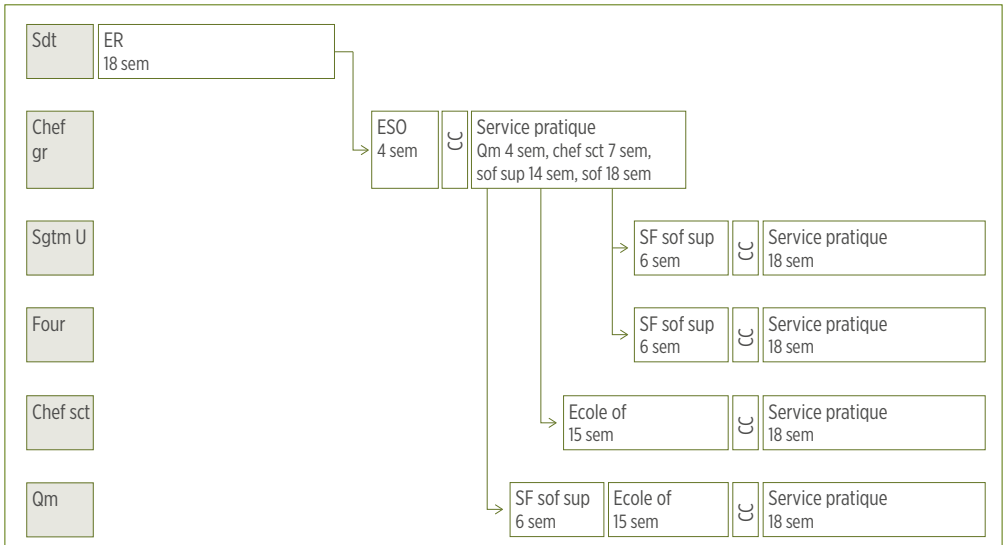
Sdt

ER
18 sem

Chef gr

ESO
4 sem

CC

Service pratique
Qm 4 sem, chef sct 7 sem, sof sup 14 sem, sof 18 sem

Sgtm U

SF sof sup
6 sem

CC

Service pratique
18 sem

Four

SF sof sup
6 sem

CC

Service pratique
18 sem

Chef sct

Ecole of
15 sem

CC

Service pratique
18 sem

Qm

SF sof sup
6 sem

Ecole of
15 sem

CC

Service pratique
18 sem